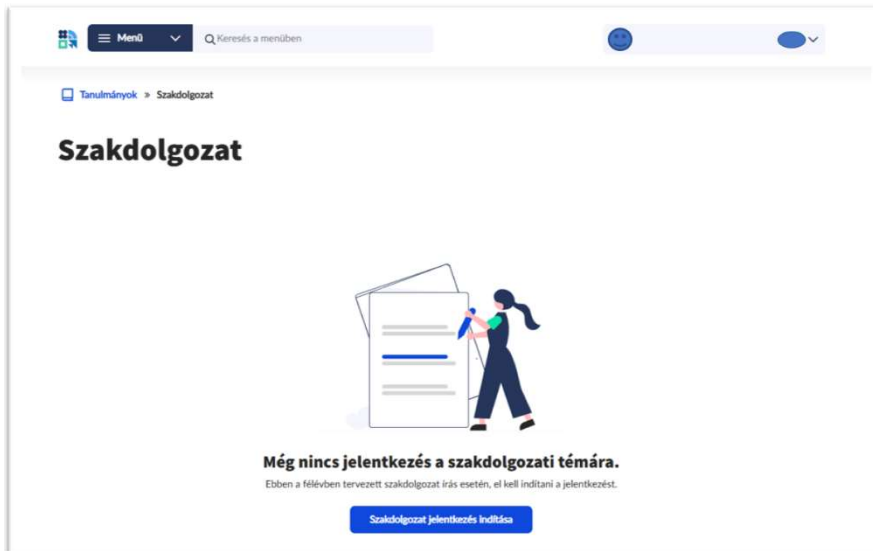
Menü

Keresés a menüben

Tanulmányok » Szakdolgozat

Szakdolgozat

Még nincs jelentkezés a szakdolgozati témára.

Ebben a félévben tervezett szakdolgozat írás esetén, el kell indítani a jelentkezést.

Szakdolgozat jelentkezés indítása